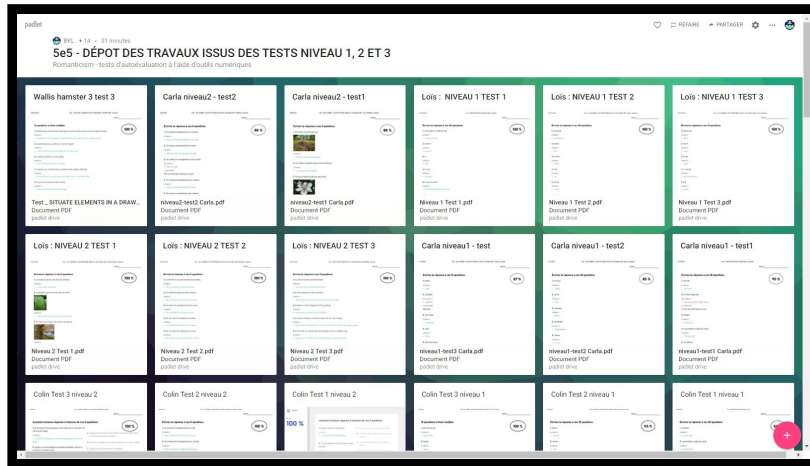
padlet

BKL + 14 • 31 minutes

REFAIRE PARTAGER

5e5 - DÉPOT DES TRAVAUX ISSUS DES TESTS NIVEAU 1, 2 ET 3

Romanticism - tests d'autoévaluation à l'aide d'outils numériques

Wallis hamster 3 test 3

100 %

Test _ SITUATE ELEMENTS IN A DRAW...
Document PDF
padlet drive

Carla niveau2 - test2

80 %

niveau2-test2 Carla.pdf
Document PDF
padlet drive

Carla niveau2 - test1

80 %

niveau2-test1 Carla.pdf
Document PDF
padlet drive

Loïs : NIVEAU 1 TEST 1

100 %

Niveau 1 Test 1.pdf
Document PDF
padlet drive

Loïs : NIVEAU 1 TEST 2

100 %

Niveau 1 Test 2.pdf
Document PDF
padlet drive

Loïs : NIVEAU 1 TEST 3

100 %

Niveau 1 Test 3.pdf
Document PDF
padlet drive

Loïs : NIVEAU 2 TEST 1

100 %

Niveau 2 Test 1.pdf
Document PDF
padlet drive

Loïs : NIVEAU 2 TEST 2

100 %

Niveau 2 Test 2.pdf
Document PDF
padlet drive

Loïs : NIVEAU 2 TEST 3

100 %

Niveau 2 Test 3.pdf
Document PDF
padlet drive

Carla niveau1 - test

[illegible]

niveau1-test3 Carla.pdf
Document PDF
padlet drive

Carla niveau1 - test2

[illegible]

niveau1-test2 Carla.pdf
Document PDF
padlet drive

Carla niveau1 - test1

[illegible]

niveau1-test1 Carla.pdf
Document PDF
padlet drive

Colin Test 3 niveau 2

100 %

Colin Test 2 niveau 2

100 %

Colin Test 1 niveau 2

100 %

Colin Test 3 niveau 1

100 %

Colin Test 2 niveau 1

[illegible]

Colin Test 1 niveau 1

100 %